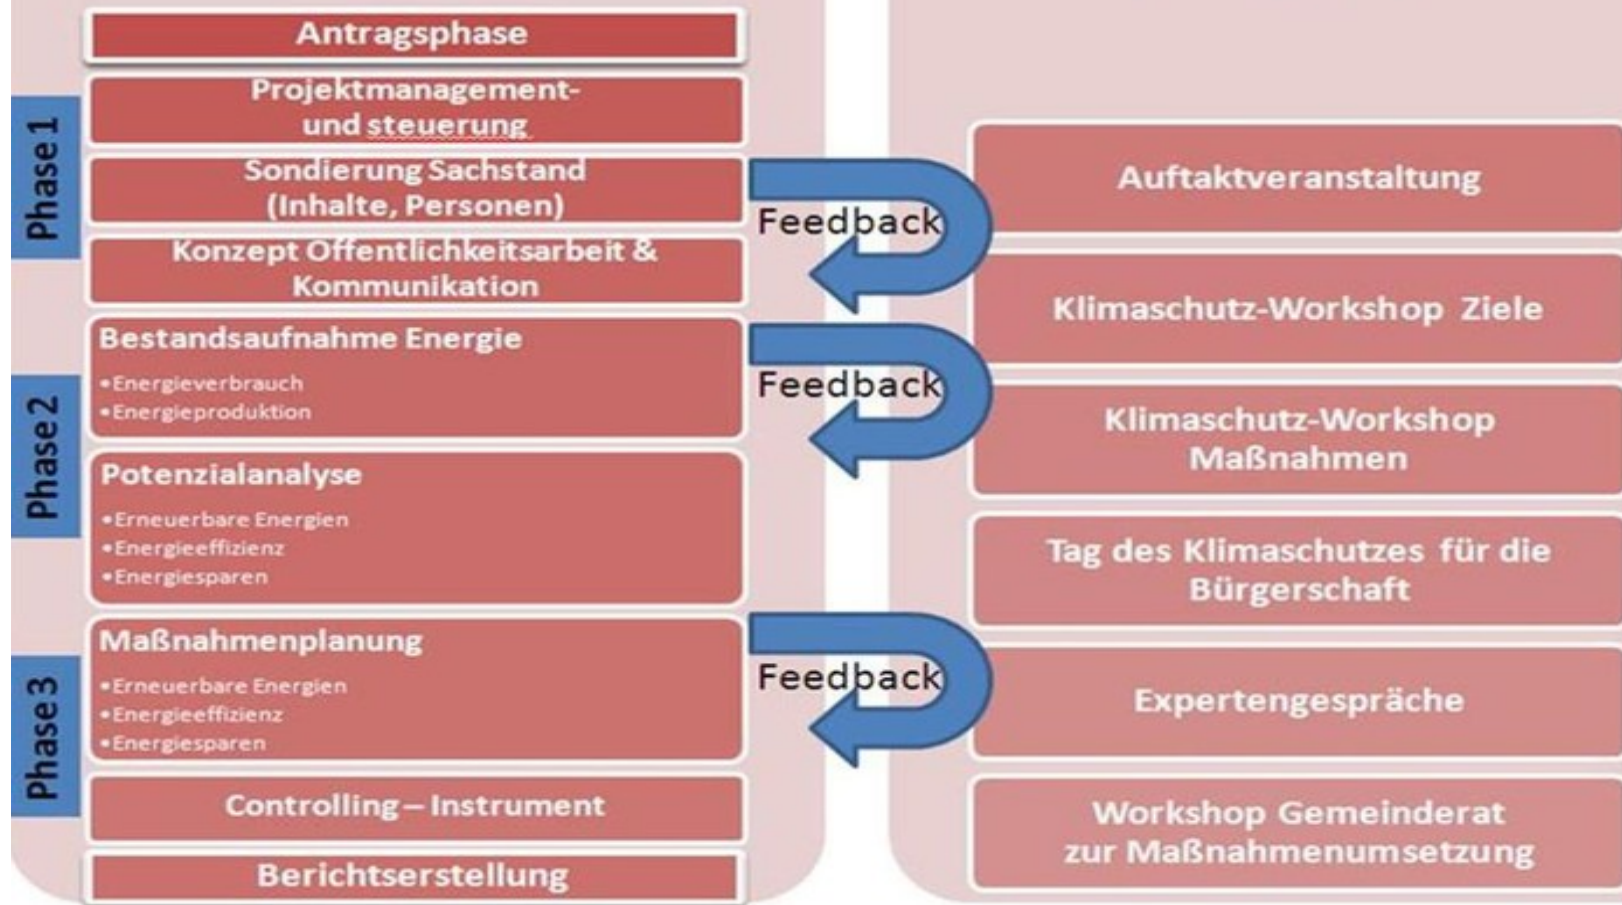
Antragsphase

Phase 1

Projektmanagement- und steuerung

Sondierung Sachstand (Inhalte, Personen)

Konzept Offentlichkeitsarbeit & Kommunikation

Phase 2

Bestandsaufnahme Energie
•Energieverbrauch
•Energieproduktion

Potenzialanalyse
•Erneuerbare Energien
•Energieeffizienz
•Energiesparen

Phase 3

Maßnahmenplanung
•Erneuerbare Energien
•Energieeffizienz
•Energiesparen

Controlling – Instrument

Berichtserstellung

Feedback

Feedback

Feedback

Auftaktveranstaltung

Klimaschutz-Workshop Ziele

Klimaschutz-Workshop Maßnahmen

Tag des Klimaschutzes für die Bürgerschaft

Expertengespräche

Workshop Gemeinderat zur Maßnahmenumsetzung